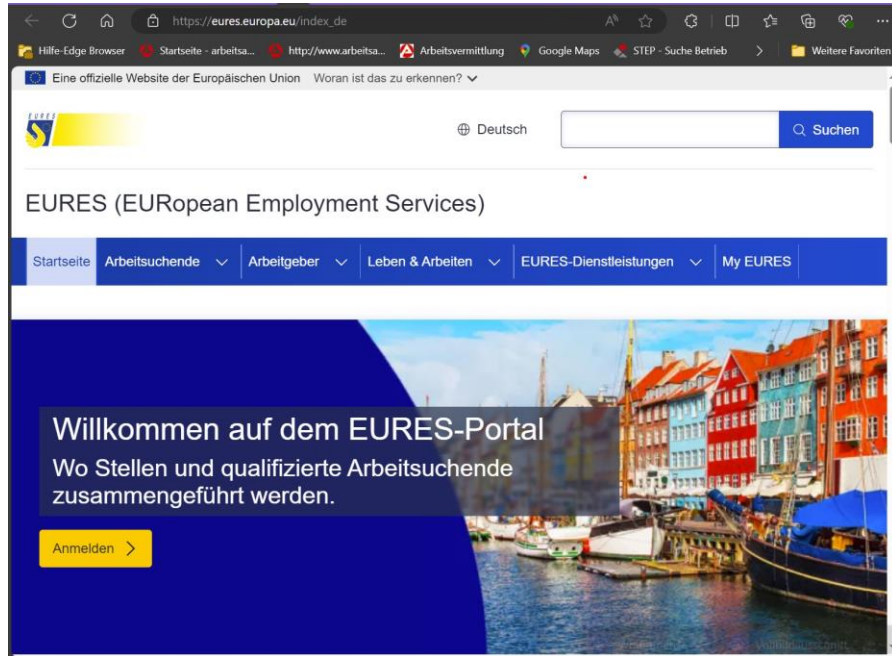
https://eures.europa.eu/index_de

Hilfe-Edge Browser | Startseite - arbeitsa... | http://www.arbeitsa... | Arbeitsvermittlung | Google Maps | STEP - Suche Betrieb | Weitere Favoriten

Eine offizielle Website der Europäischen Union Woran ist das zu erkennen?

EURES

Deutsch

Suchen

EURES (EURopean Employment Services)

Startseite | Arbeitsuchende | Arbeitgeber | Leben & Arbeiten | EURES-Dienstleistungen | My EURES

Willkommen auf dem EURES-Portal

Wo Stellen und qualifizierte Arbeitsuchende zusammengeführt werden.

Anmelden